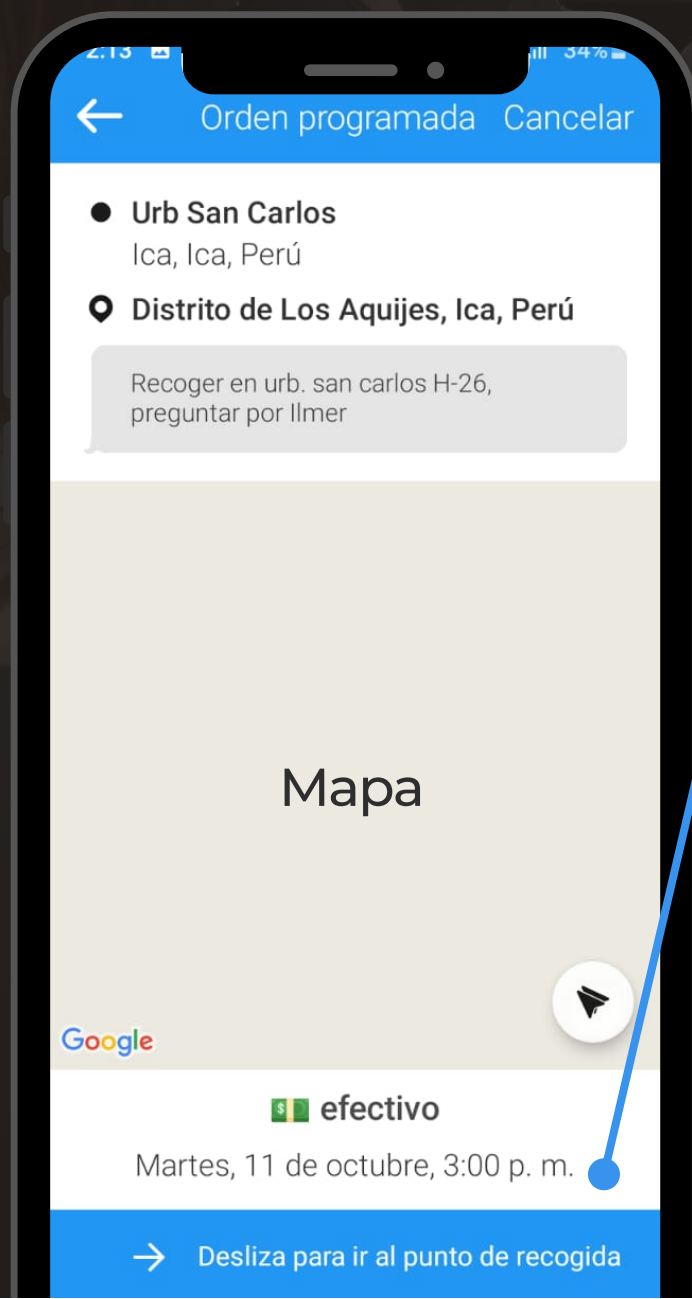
2:13 34%

Orden programada Cancelar

Urb San Carlos
Ica, Ica, Perú

Distrito de Los Aquijes, Ica, Perú

Recoger en urb. san carlos H-26, preguntar por Ilmer

Mapa

Google

efectivo

Martes, 11 de octubre, 3:00 p. m.

Desliza para ir al punto de recogida